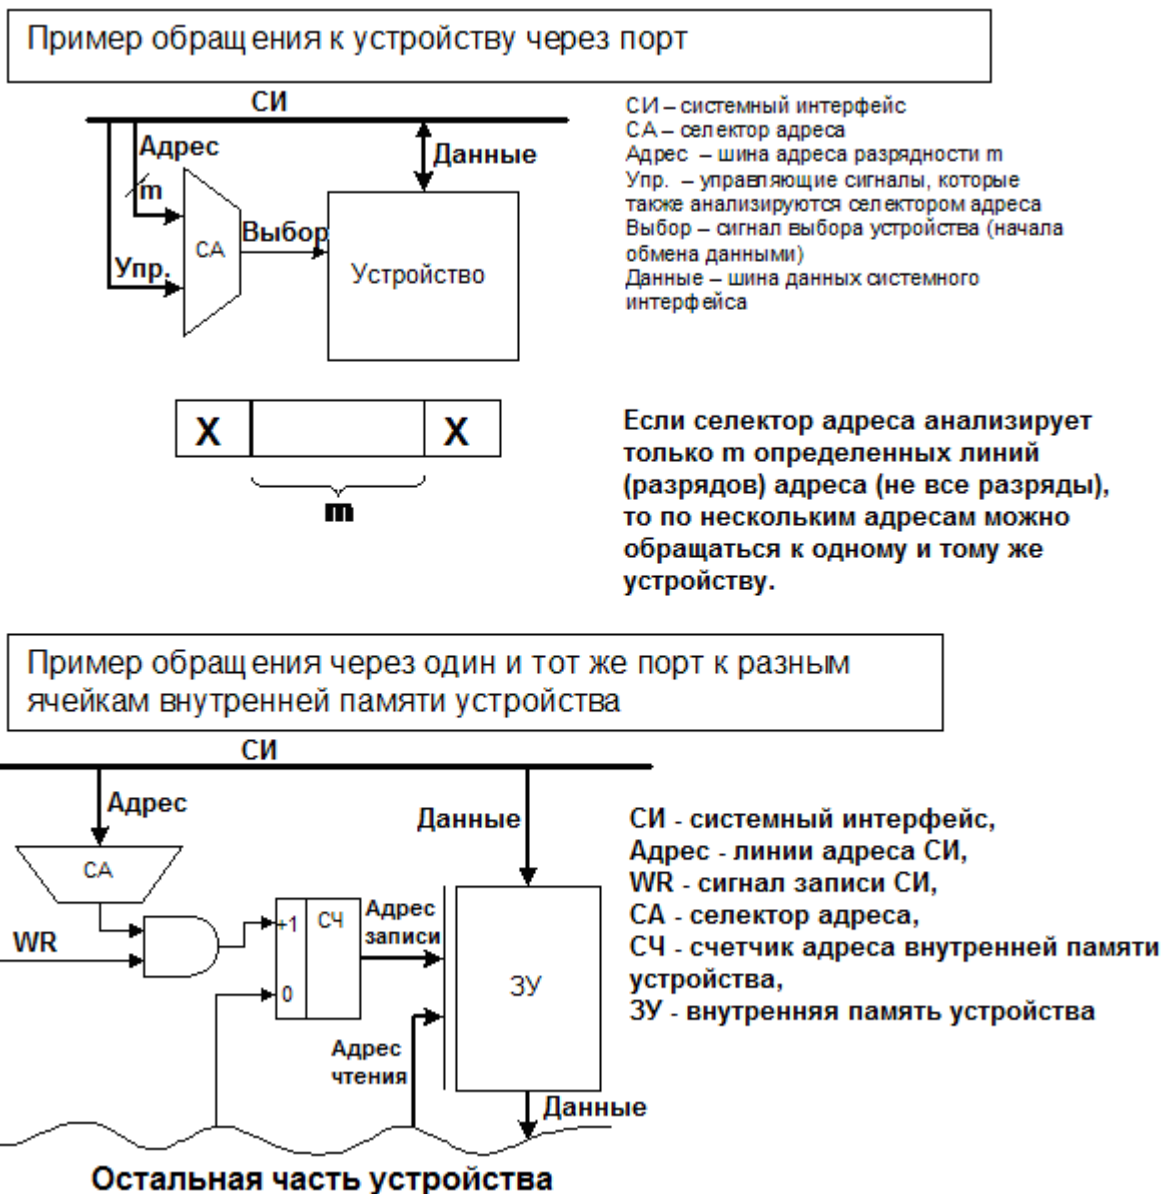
Пример обращения к устройству через порт

СИ

Адрес

m

СА

Упр.

Выбор

Данные

Устройство

СИ – системный интерфейс
СА – селектор адреса
Адрес – шина адреса разрядности m
Упр. – управляющие сигналы, которые также анализируются селектором адреса
Выбор – сигнал выбора устройства (начала обмена данными)
Данные – шина данных системного интерфейса

| X | | X |
|---|---|---|

m

Если селектор адреса анализирует только m определенных линий (разрядов) адреса (не все разряды), то по нескольким адресам можно обращаться к одному и тому же устройству.

Пример обращения через один и тот же порт к разным ячейкам внутренней памяти устройства

СИ

Адрес

СА

WR

+1

0

СЧ

Адрес записи

Данные

ЗУ

Адрес чтения

Данные

Остальная часть устройства

СИ - системный интерфейс,
Адрес - линии адреса СИ,
WR - сигнал записи СИ,
СА - селектор адреса,
СЧ - счетчик адреса внутренней памяти устройства,
ЗУ - внутренняя память устройства